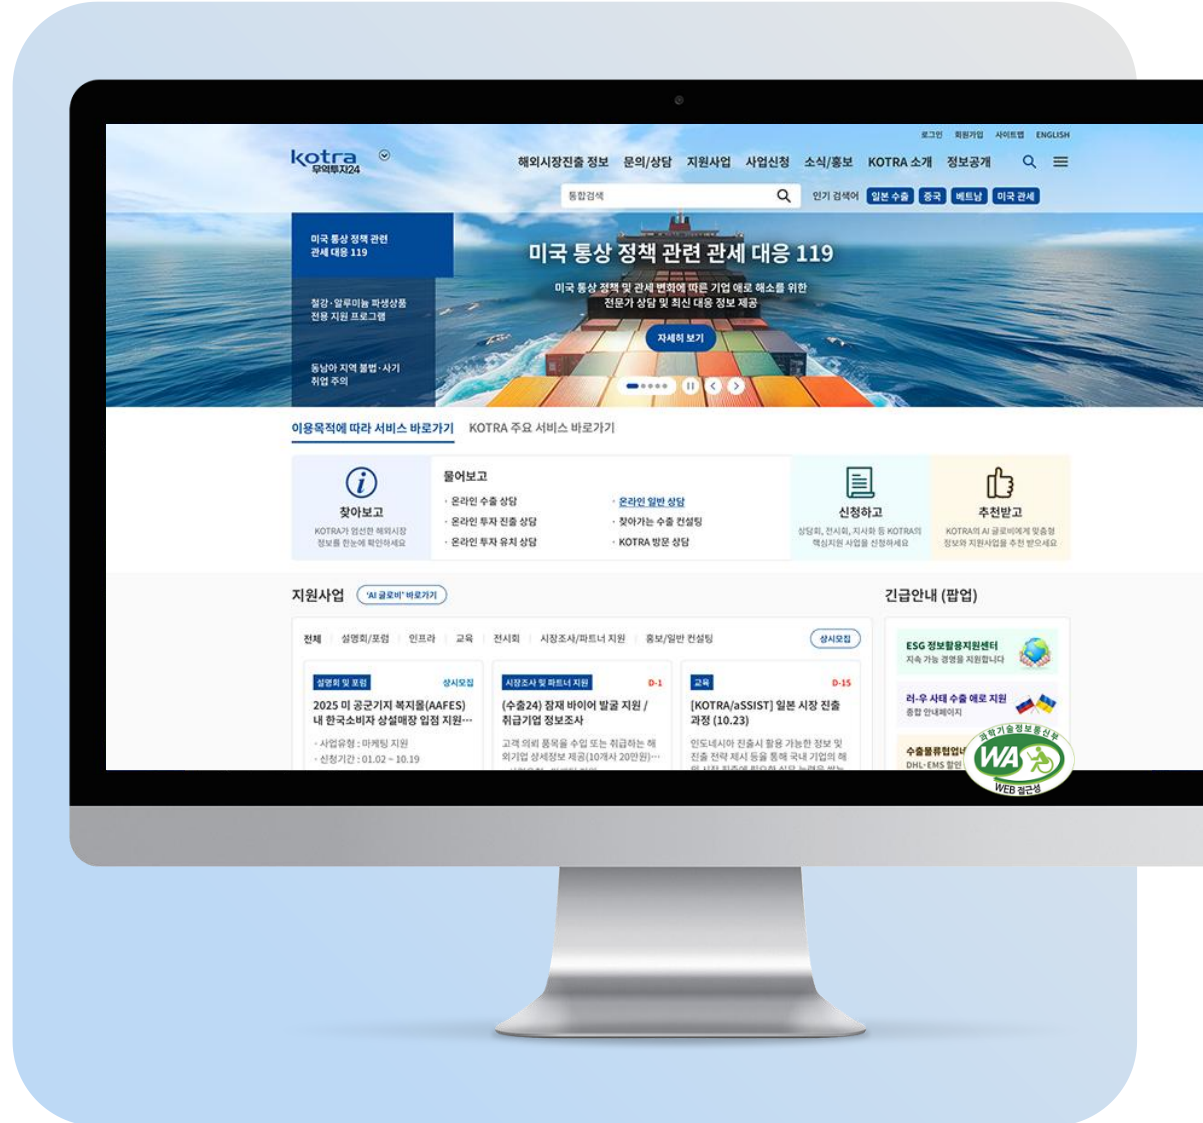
로그인 회원가입 사이트맵 ENGLISH

kotra 무역투자24

해외시장진출 정보 문의/상담 지원사업 사업신청 소식/홍보 KOTRA 소개 정보공개

통합검색

인기 검색어 일본 수출 중국 베트남 미국 관세

미국 통상 정책 관련 관세 대응 119

철강·알루미늄 파생상품 전용 지원 프로그램

동남아 지역 불법·사기 취업 주의

미국 통상 정책 관련 관세 대응 119

미국 통상 정책 및 관세 변화에 따른 기업 애로 해소를 위한 전문가 상담 및 최신 대응 정보 제공

자세히 보기

이용목적에 따라 서비스 바로가기 KOTRA 주요 서비스 바로가기

찾아보고
KOTRA가 엄선한 해외시장 정보를 한눈에 확인하세요

물어보고
· 온라인 수출 상담
· 온라인 투자 진출 상담
· 온라인 투자 유치 상담
· 온라인 일반 상담
· 찾아가는 수출 컨설팅
· KOTRA 방문 상담

신청하고
상담회, 전시회, 지사화 등 KOTRA의 핵심지원 사업을 신청하세요

추천받고
KOTRA의 AI 글로비에게 맞춤형 정보와 지원사업을 추천 받으세요

지원사업 'AI 글로비' 바로가기

전체 설명회/포럼 인프라 교육 전시회 시장조사/파트너 지원 홍보/일반 컨설팅 상시모집

설명회 및 포럼 상시모집
2025 미 공군기지 복지몰(AAFES) 내 한국소비자 상설매장 입점 지원…
· 사업유형 : 마케팅 지원
· 신청기간 : 01.02 ~ 10.19

시장조사 및 파트너 지원 D-1
(수출24) 잠재 바이어 발굴 지원 / 취급기업 정보조사
고객 의뢰 품목을 수입 또는 취급하는 해외기업 상세정보 제공(10개사 20만원)…

교육 D-15
[KOTRA/aSSIST] 일본 시장 진출 과정 (10.23)
인도네시아 진출시 활용 가능한 정보 및 진출 전략 제시 등을 통해 국내 기업의 해외 시장 진출에 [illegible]

긴급안내 (팝업)

ESG 정보활용지원센터
지속 가능 경영을 지원합니다

러-우 사태 수출 애로 지원
종합 안내페이지

수출물류협업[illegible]
DHL·EMS 할인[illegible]

과학기술정보통신부 WA WEB 접근성